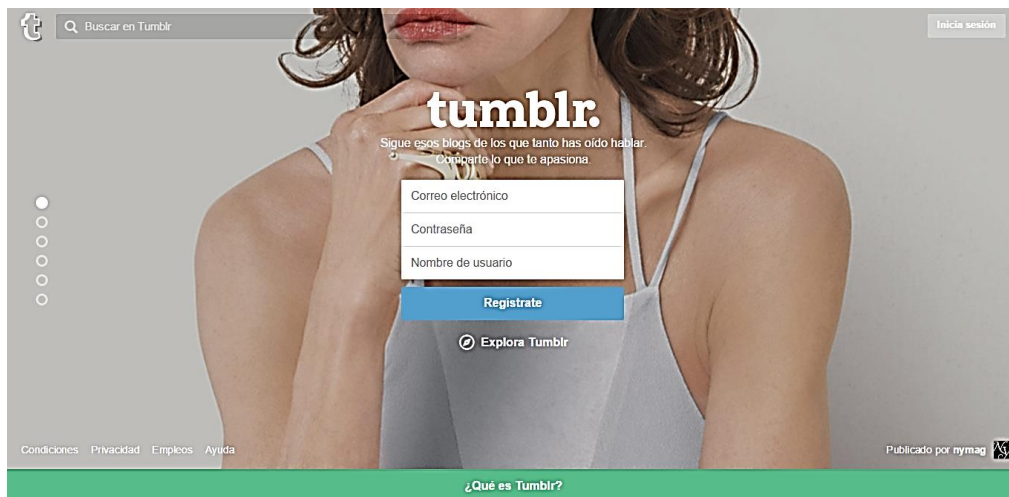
t

Buscar en Tumblr

Inicia sesión

tumblr.

Sigue esos blogs de los que tanto has oído hablar. Comparte lo que te apasiona.

Correo electrónico

Contraseña

Nombre de usuario

Registrate

Explora Tumblr

Condiciones Privacidad Empleos Ayuda

Publicado por nymag

¿Qué es Tumblr?